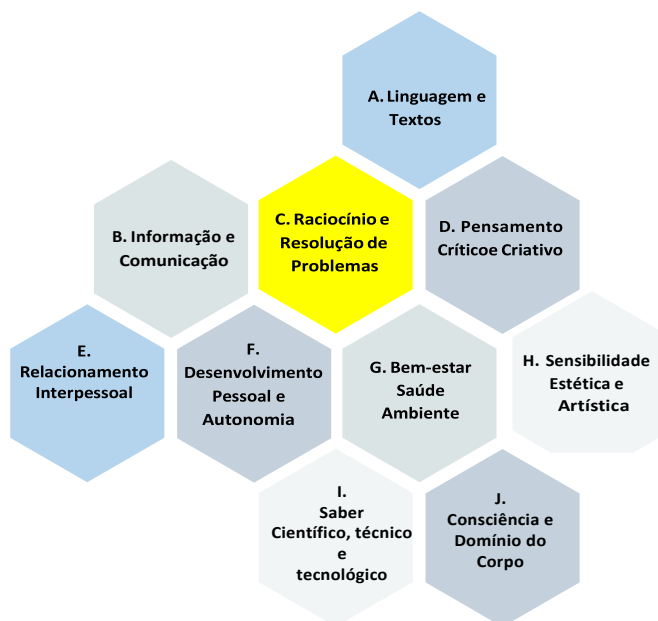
A. Linguagem e Textos

B. Informação e Comunicação

C. Raciocínio e Resolução de Problemas

D. Pensamento Críticoe Criativo

E. Relacionamento Interpessoal

F. Desenvolvimento Pessoal e Autonomia

G. Bem-estar Saúde Ambiente

H. Sensibilidade Estética e Artística

I. Saber Científico, técnico e tecnológico

J. Consciência e Domínio do Corpo